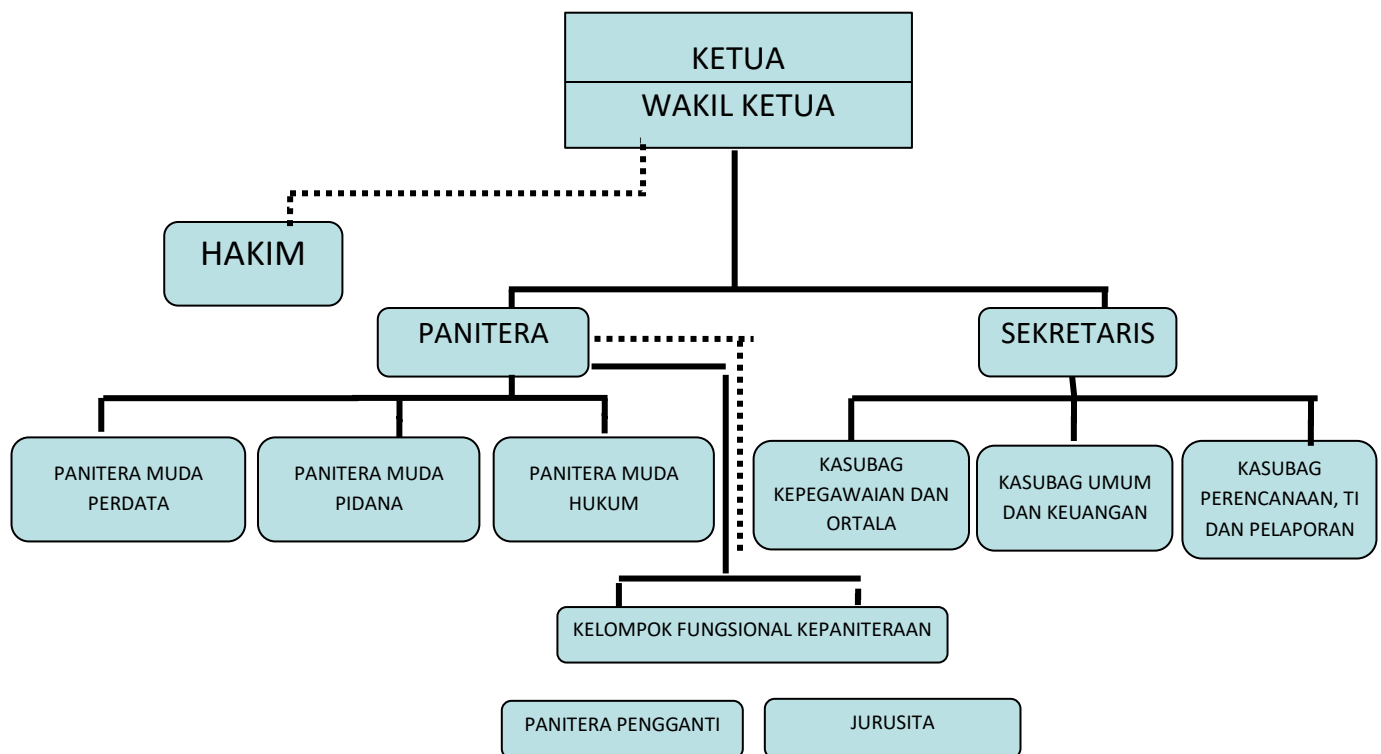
KETUA
WAKIL KETUA

HAKIM

PANITERA

SEKRETARIS

PANITERA MUDA PERDATA

PANITERA MUDA PIDANA

PANITERA MUDA HUKUM

KASUBAG KEPEGAWAIAN DAN ORTALA

KASUBAG UMUM DAN KEUANGAN

KASUBAG PERENCANAAN, TI DAN PELAPORAN

KELOMPOK FUNGSIONAL KEPANITERAAN

PANITERA PENGGANTI

JURUSITA